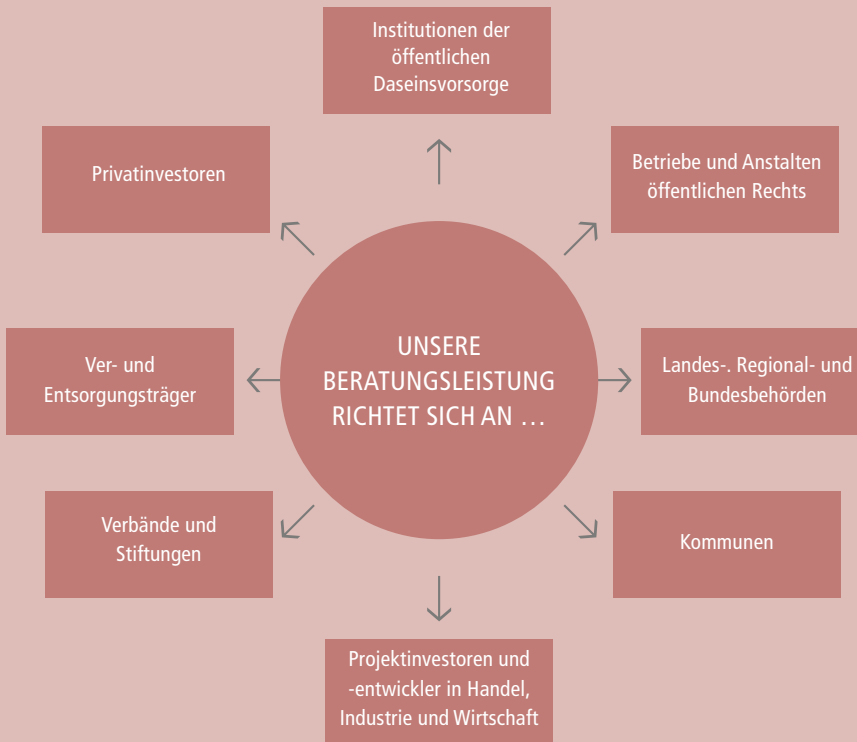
UNSERE BERATUNGSLEISTUNG RICHTET SICH AN …

Institutionen der öffentlichen Daseinsvorsorge

Betriebe und Anstalten öffentlichen Rechts

Landes-. Regional- und Bundesbehörden

Kommunen

Projektinvestoren und -entwickler in Handel, Industrie und Wirtschaft

Verbände und Stiftungen

Ver- und Entsorgungsträger

Privatinvestoren